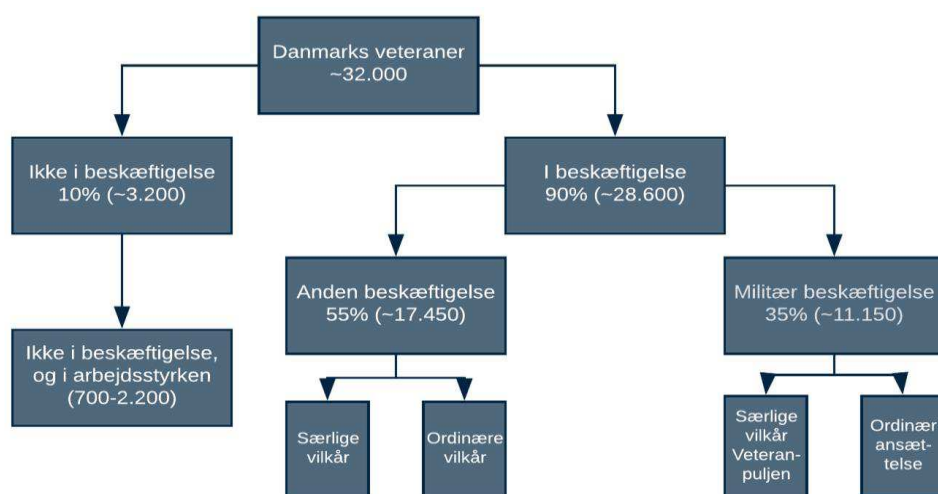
Danmarks veteraner
~32.000

Ikke i beskæftigelse
10% (~3.200)

I beskæftigelse
90% (~28.600)

Ikke i beskæftigelse, og i arbejdsstyrken
(700-2.200)

Anden beskæftigelse
55% (~17.450)

Militær beskæftigelse
35% (~11.150)

Særlige vilkår

Ordinære vilkår

Særlige vilkår Veteranpuljen

Ordinær ansættelse